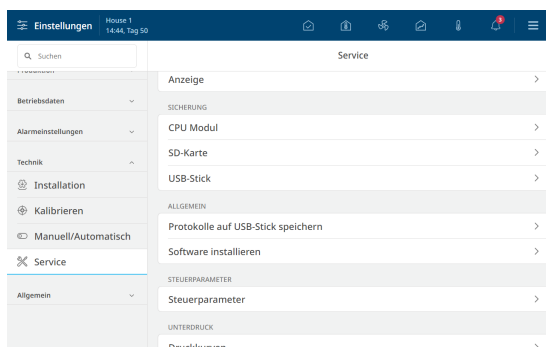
Einstellungen House 1 14:44, Tag 50

3

Suchen

Service

Anzeige >

Betriebsdaten

SICHERUNG

Alarmeinstellungen

CPU Modul >

SD-Karte >

Technik

USB-Stick >

Installation

Kalibrieren

ALLGEMEIN

Manuell/Automatisch

Protokolle auf USB-Stick speichern >

Service

Software installieren >

STEUERPARAMETER

Allgemein

Steuerparameter >

UNTERDRUCK

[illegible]